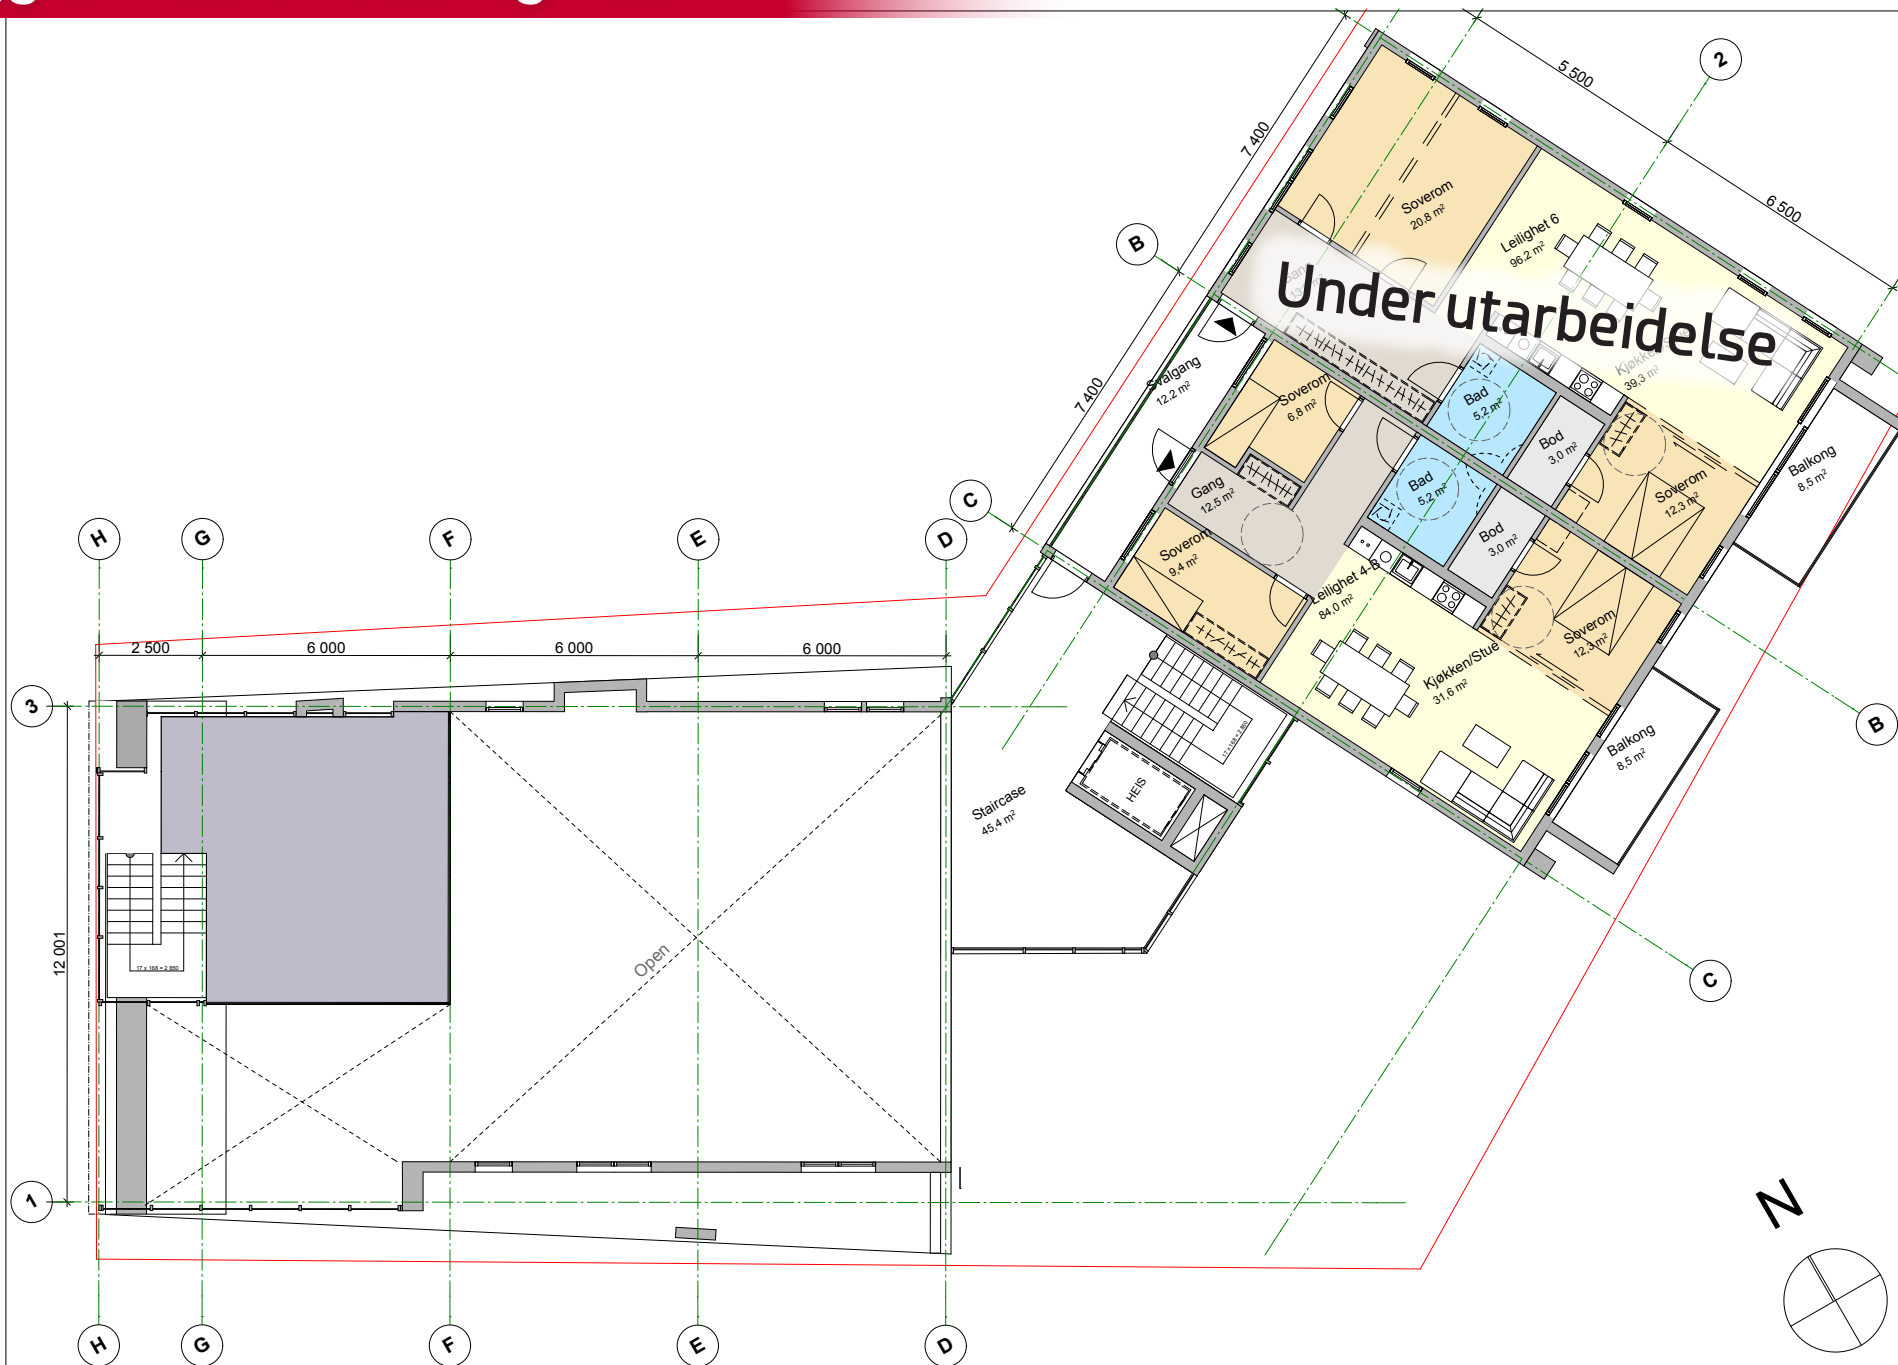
Under utarbeidelse

5 500
6 500
7 400
7 400
2
B
C
Soverom
20,8 m²
Leilighet 6
96,2 m²
Kjøkken
39,3 m²
Svalgang
12,2 m²
Soverom
6,8 m²
Bad
5,2 m²
Bod
3,0 m²
Balkong
8,5 m²
Gang
12,5 m²
Bad
5,2 m²
Soverom
12,3 m²
Bod
3,0 m²
Soverom
9,4 m²
Leilighet 4-8
84,0 m²
Kjøkken/Stue
31,6 m²
Soverom
12,3 m²
Balkong
8,5 m²
HEIS
Staircase
45,4 m²
B
C

H
G
F
E
D
2 500
6 000
6 000
6 000
3
1
12 001
17 x 168 = 2 850
Open
H
G
F
E
D
N